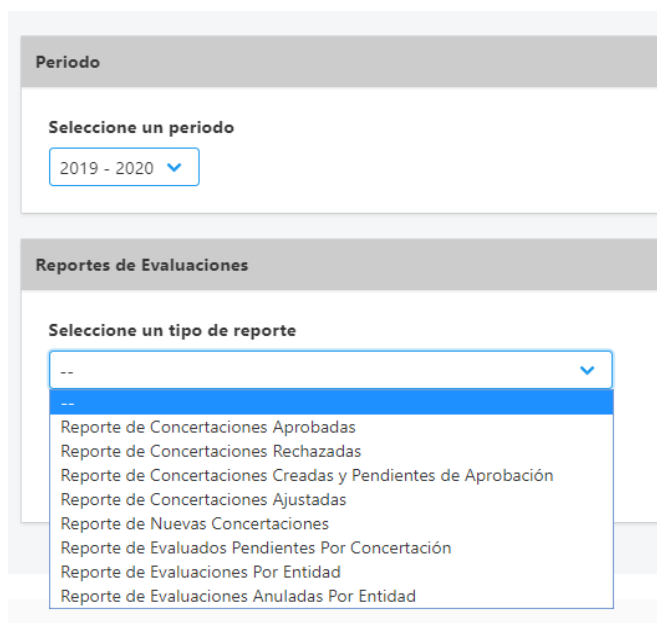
Periodo

Seleccione un periodo

2019 - 2020

Reportes de Evaluaciones

Seleccione un tipo de reporte

--

--
Reporte de Concertaciones Aprobadas
Reporte de Concertaciones Rechazadas
Reporte de Concertaciones Creadas y Pendientes de Aprobación
Reporte de Concertaciones Ajustadas
Reporte de Nuevas Concertaciones
Reporte de Evaluados Pendientes Por Concertación
Reporte de Evaluaciones Por Entidad
Reporte de Evaluaciones Anuladas Por Entidad